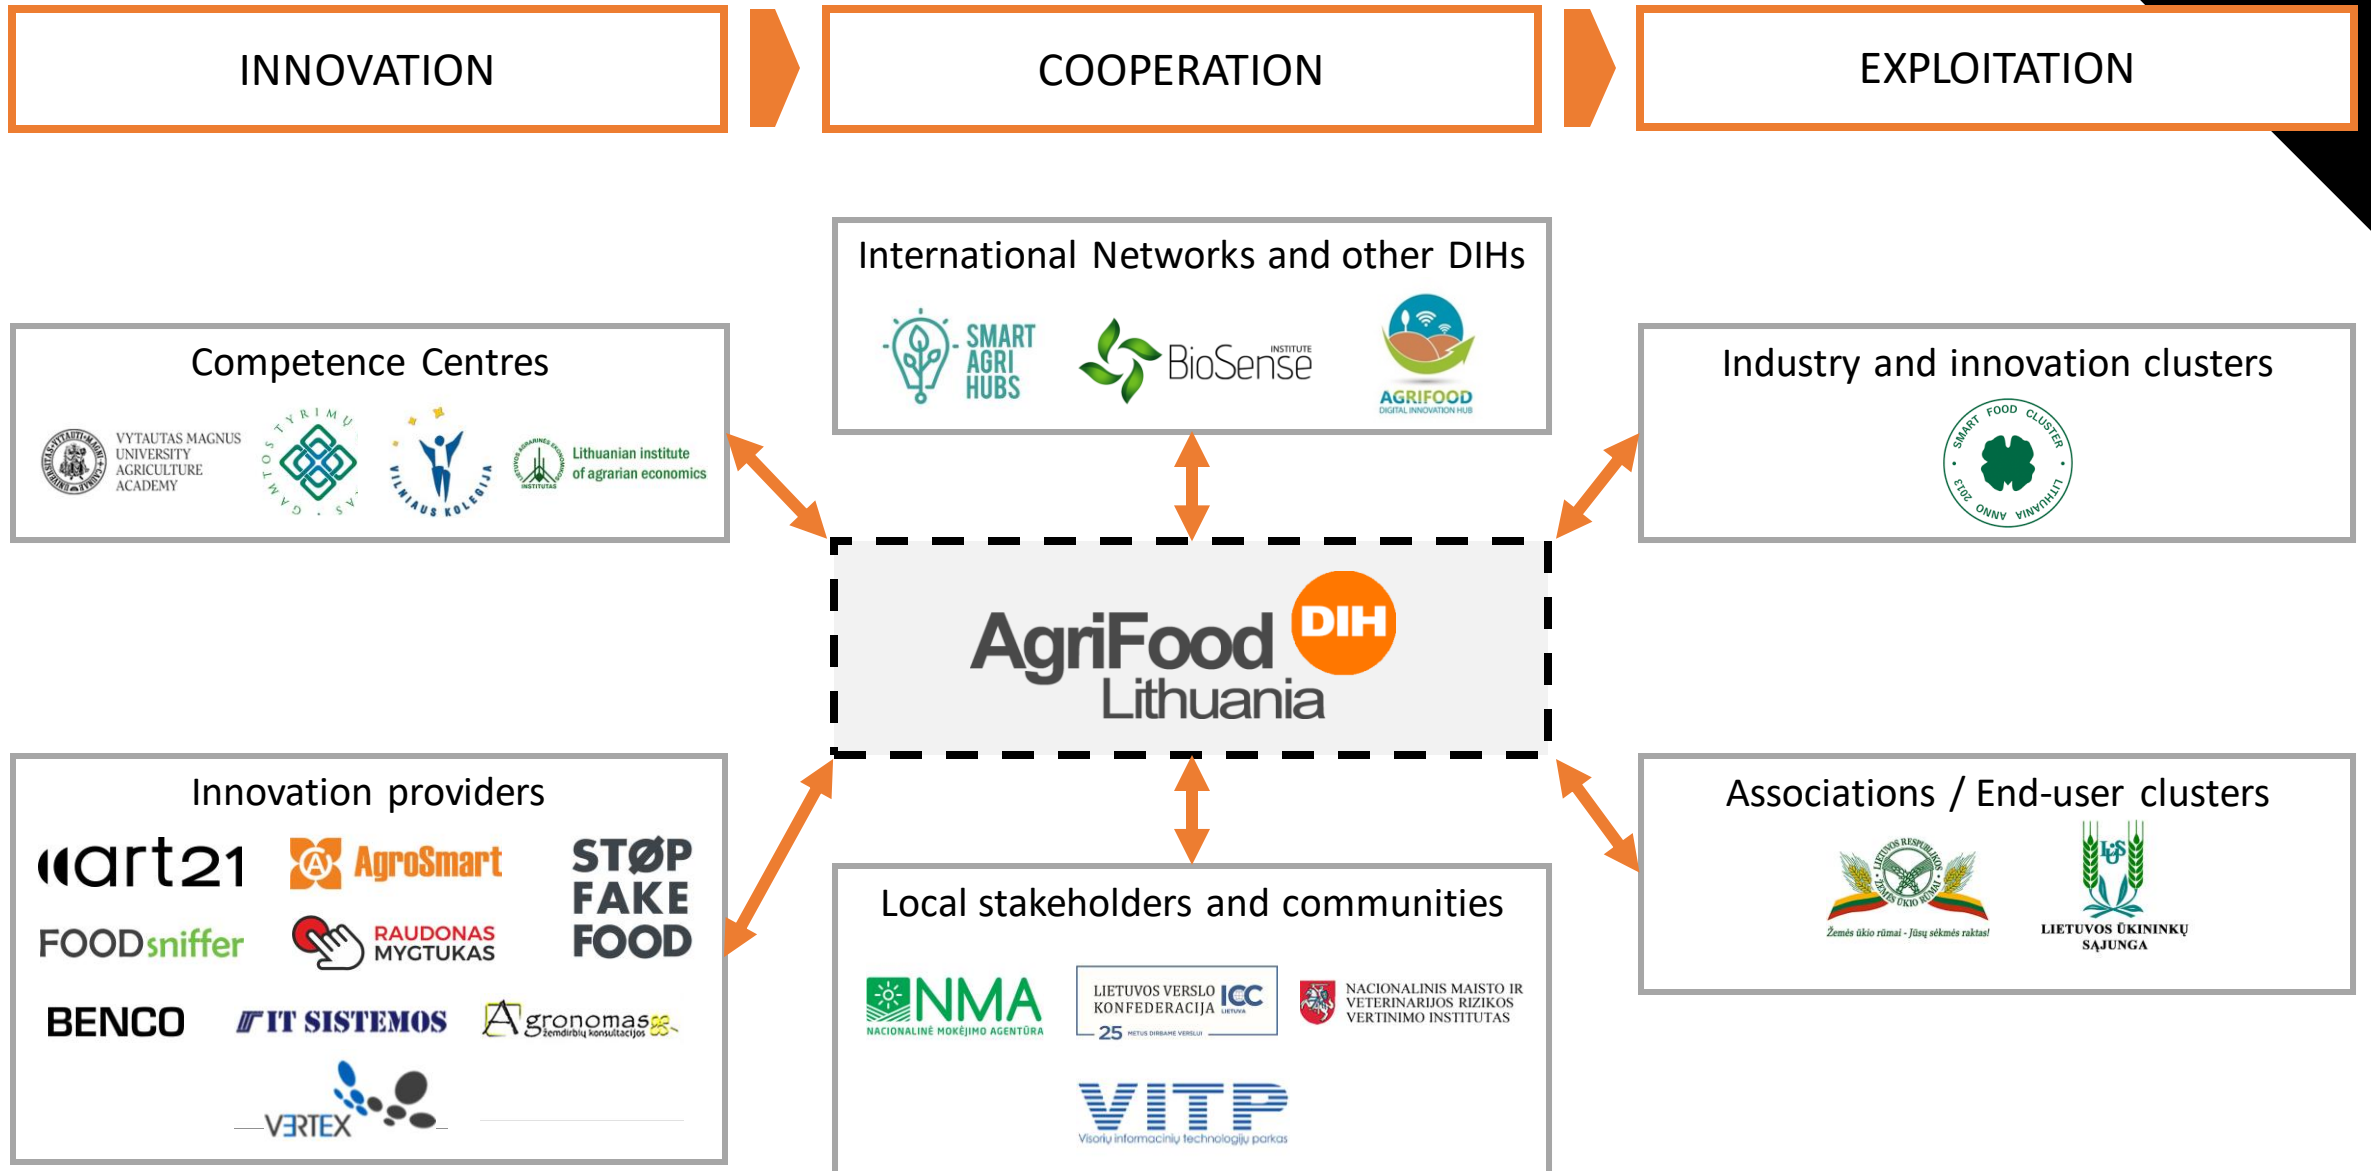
INNOVATION

COOPERATION

EXPLOITATION

International Networks and other DIHs

SMART AGRI HUBS

BioSense INSTITUTE

AGRIFOOD DIGITAL INNOVATION HUB

Competence Centres

VYTAUTAS MAGNUS UNIVERSITY AGRICULTURE ACADEMY

GAMTOS TYRIMŲ C.

VILNIAUS KOLEGIJA

Lithuanian institute of agrarian economics

Industry and innovation clusters

SMART FOOD CLUSTER LITHUANIA ANNO 2013

AgriFood DIH Lithuania

Innovation providers

art21

AgroSmart

STØP FAKE FOOD

FOODsniffer

RAUDONAS MYGTUKAS

BENCO

IT SISTEMOS

Agronomas žemdirbių konsultacijos

VERTEX

Local stakeholders and communities

NMA NACIONALINĖ MOKĖJIMO AGENTŪRA

LIETUVOS VERSLO KONFEDERACIJA ICC LIETUVA 25

NACIONALINIS MAISTO IR VETERINARIJOS RIZIKOS VERTINIMO INSTITUTAS

VITP Visorių informacinių technologijų parkas

Associations / End-user clusters

Žemės ūkio rūmai - Jūsų sėkmės raktas!

LIETUVOS ŪKININKŲ SĄJUNGA